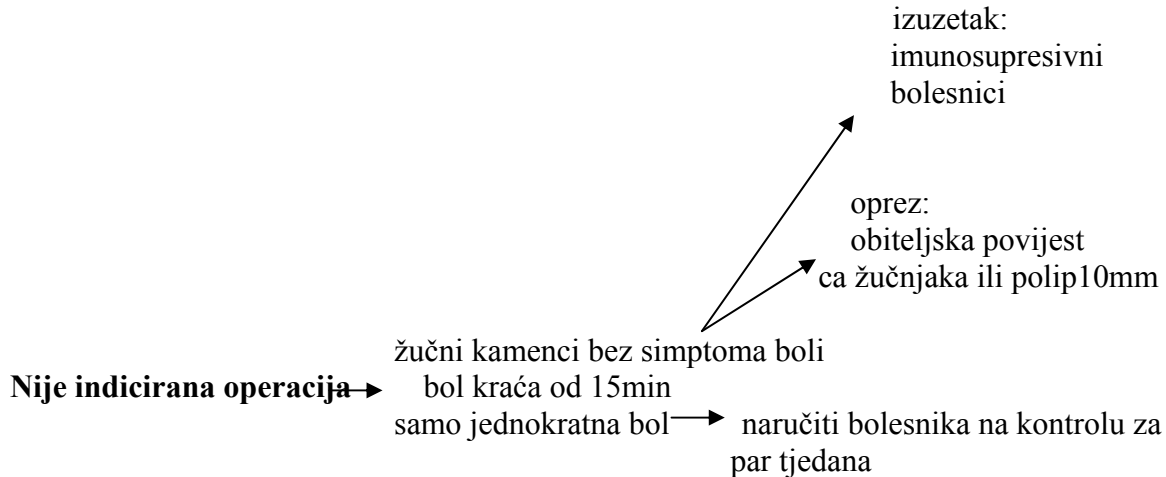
izuzetak:
imunosupresivni
bolesnici

oprez:
obiteljska povijest
ca žučnjaka ili polip10mm

žučni kamenci bez simptoma boli
Nije indicirana operacija bol kraća od 15min
samo jednokratna bol naručiti bolesnika na kontrolu za par tjedana